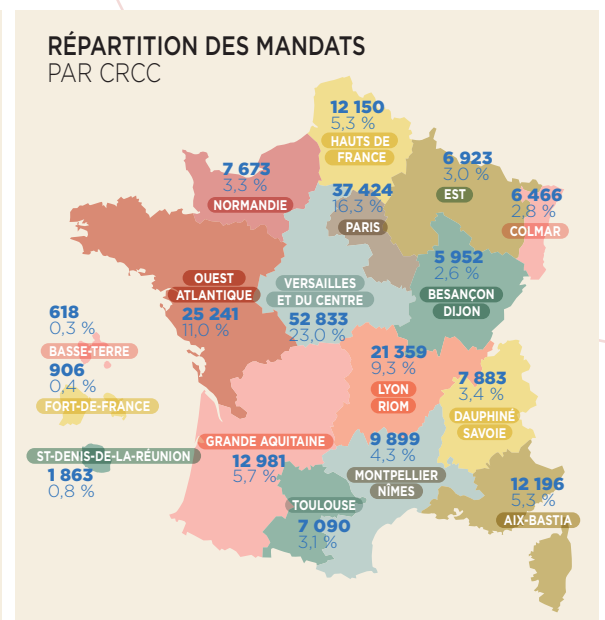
RÉPARTITION DES MANDATS
PAR CRCC

12 150
5,3 %
HAUTS DE FRANCE

7 673
3,3 %
NORMANDIE

6 923
3,0 %
EST

37 424
16,3 %
PARIS

6 466
2,8 %
COLMAR

5 952
2,6 %
BESANÇON DIJON

OUEST ATLANTIQUE
25 241
11,0 %

VERSAILLES ET DU CENTRE
52 833
23,0 %

618
0,3 %
BASSE-TERRE

906
0,4 %
FORT-DE-FRANCE

21 359
9,3 %
LYON RIOM

7 883
3,4 %
DAUPHINÉ SAVOIE

ST-DENIS-DE-LA-RÉUNION
1 863
0,8 %

GRANDE AQUITAINE
12 981
5,7 %

9 899
4,3 %
MONTPELLIER NÎMES

12 196
5,3 %
AIX-BASTIA

TOULOUSE
7 090
3,1 %